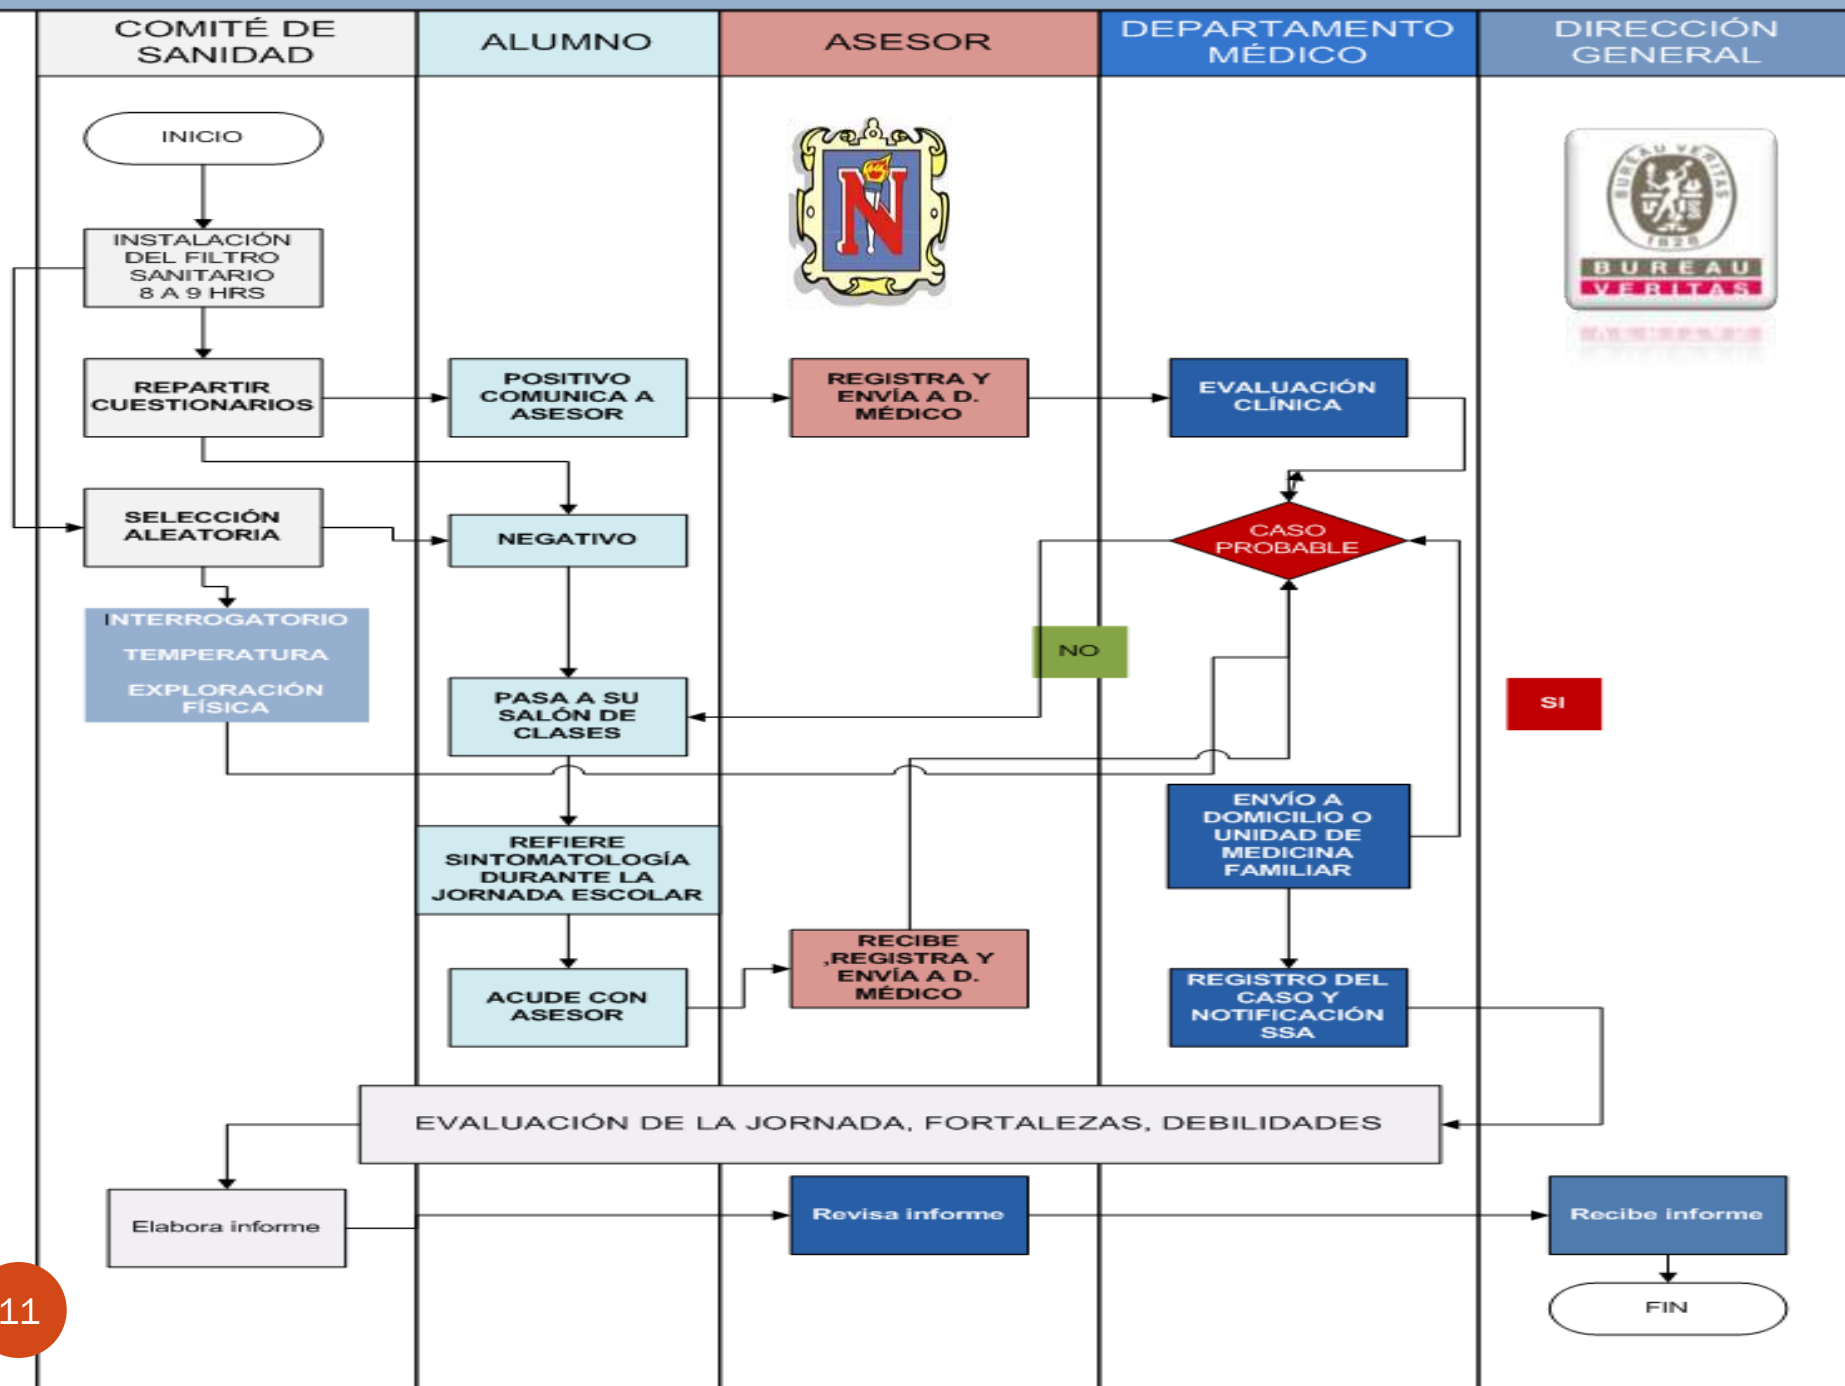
| COMITÉ DE SANIDAD | ALUMNO | ASESOR | DEPARTAMENTO MÉDICO | DIRECCIÓN GENERAL |
|---|---|---|---|---|

INICIO

INSTALACIÓN DEL FILTRO SANITARIO 8 A 9 HRS

BUREAU VERITAS 1828

REPARTIR CUESTIONARIOS

POSITIVO COMUNICA A ASESOR

REGISTRA Y ENVÍA A D. MÉDICO

EVALUACIÓN CLÍNICA

SELECCIÓN ALEATORIA

NEGATIVO

CASO PROBABLE

INTERROGATORIO

TEMPERATURA

EXPLORACIÓN FÍSICA

NO

SI

PASA A SU SALÓN DE CLASES

ENVÍO A DOMICILIO O UNIDAD DE MEDICINA FAMILIAR

REFIERE SINTOMATOLOGÍA DURANTE LA JORNADA ESCOLAR

RECIBE ,REGISTRA Y ENVÍA A D. MÉDICO

ACUDE CON ASESOR

REGISTRO DEL CASO Y NOTIFICACIÓN SSA

EVALUACIÓN DE LA JORNADA, FORTALEZAS, DEBILIDADES

Elabora informe

Revisa informe

Recibe informe

FIN

11